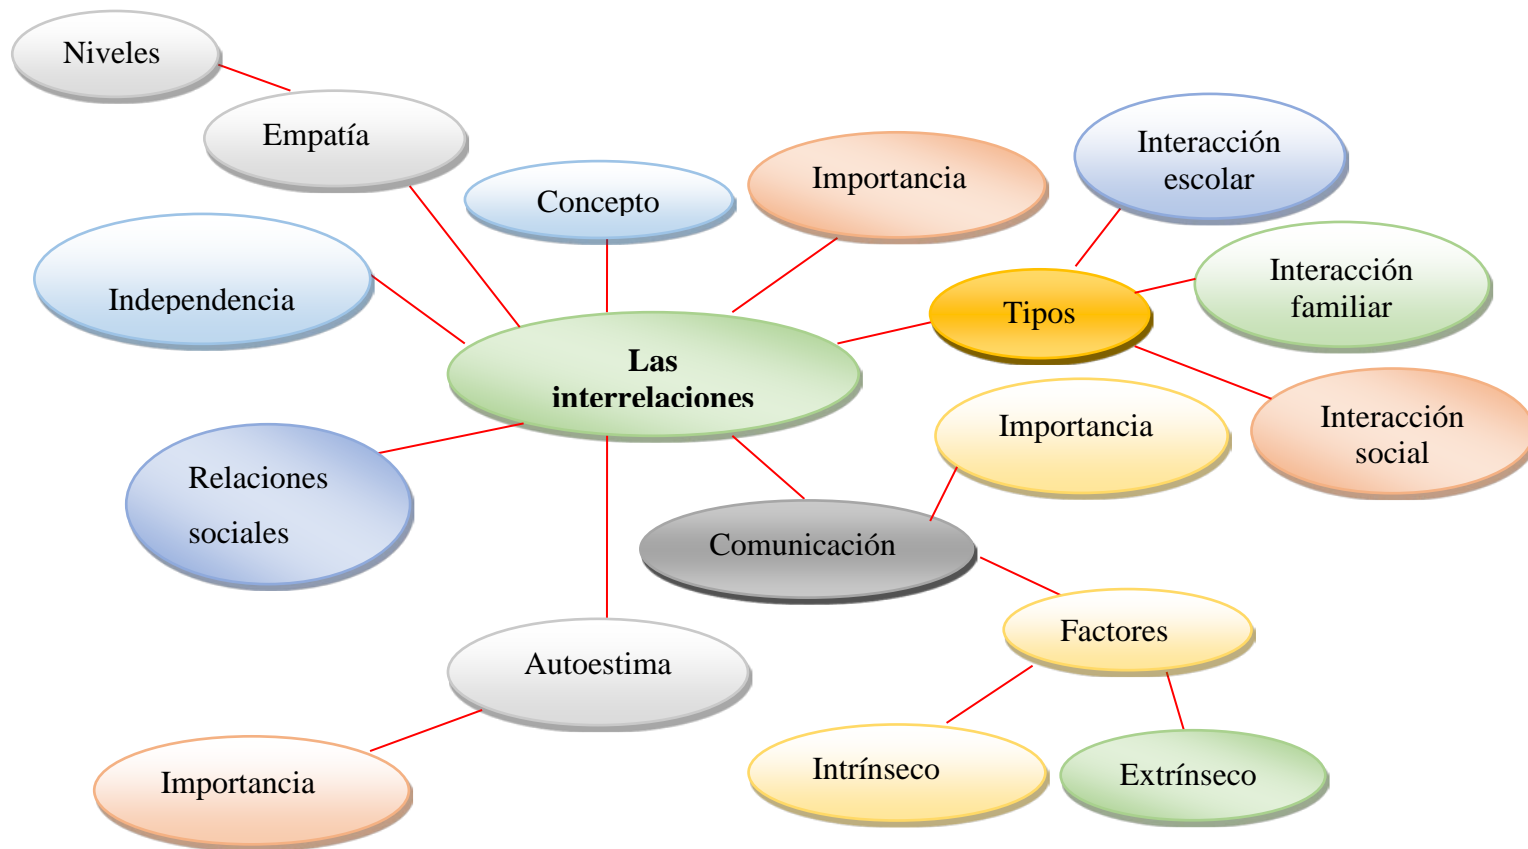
Niveles

Empatía

Concepto

Importancia

Interacción escolar

Independencia

Tipos

Interacción familiar

Las interrelaciones

Importancia

Interacción social

Relaciones sociales

Comunicación

Factores

Autoestima

Importancia

Intrínseco

Extrínseco